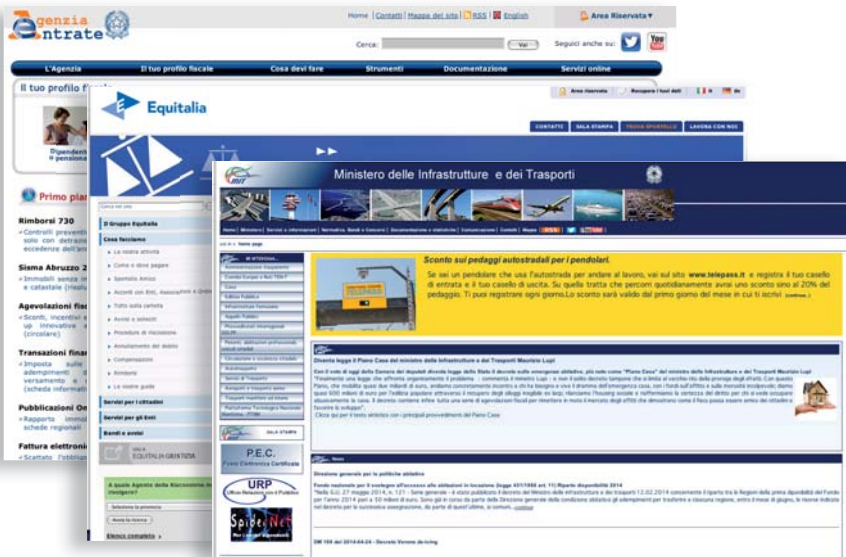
Agenzia Entrate

Home | Contatti | Mappa del sito | RSS | English

Area Riservata

Cerca: Vai

Seguici anche su:

L'Agenzia | Il tuo profilo fiscale | Cosa devi fare | Strumenti | Documentazione | Servizi online

Il tuo profilo fi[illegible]

Dipendenti e pensiona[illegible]

Primo pia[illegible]

Rimborsi 730
Controlli preventiv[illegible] solo con detrazio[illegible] eccedenze dell'im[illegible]

Sisma Abruzzo 2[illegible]
Immobili senza ir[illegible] e catastale (risolu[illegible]

Agevolazioni fisc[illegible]
Sconti, incentivi e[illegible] up innovative e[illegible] (circolare)

Transazioni finan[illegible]
Imposta sulle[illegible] adempimenti d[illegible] versamento e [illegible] (scheda informati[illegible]

Pubblicazioni On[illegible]
Rapporto immo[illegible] schede regionali

Fattura elettroni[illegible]
Scattato l'obbligo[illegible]

Equitalia

Area riservata | Recupera i tuoi dati

CONTATTI | SALA STAMPA | TROVA SPORTELLO | LAVORA CON NOI

Il Gruppo Equitalia

Cosa facciamo
La nostra attività
Come e dove pagare
Sportello Amico
Accordi con Enti, Associazioni e Ordini
Tutto sulla cartella
Avvisi e solleciti
Procedure di riscossione
Annullamento del debito
Compensazioni
Rimborsi
Le nostre guide

Servizi per i cittadini

Servizi per gli Enti

Bandi e avvisi

EQUITALIA GIUSTIZIA

A quale Agente della Riscossione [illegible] rivolgersi?
Seleziona la provincia
Avvia la ricerca
Elenco completo

Ministero delle Infrastrutture e dei Trasporti

Sconto sui pedaggi autostradali per i pendolari.
Se sei un pendolare che usa l'autostrada per andare al lavoro, vai sul sito www.telepass.it e registra il tuo casello di entrata e il tuo casello di uscita. Su quella tratta che percorri quotidianamente avrai uno sconto sino al 20% del pedaggio. Ti puoi registrare ogni giorno.Lo sconto sarà valido dal primo giorno del mese in cui ti iscrivi

Diventa legge il Piano Casa del ministro delle Infrastrutture e dei Trasporti Maurizio Lupi

P.E.C.
Posta Elettronica Certificata

URP
Ufficio Relazioni con il Pubblico

SpiderNet

News

Direzione generale per le politiche abitative

DM 195 del 2014-04-24 - Decreto Verona de-icing